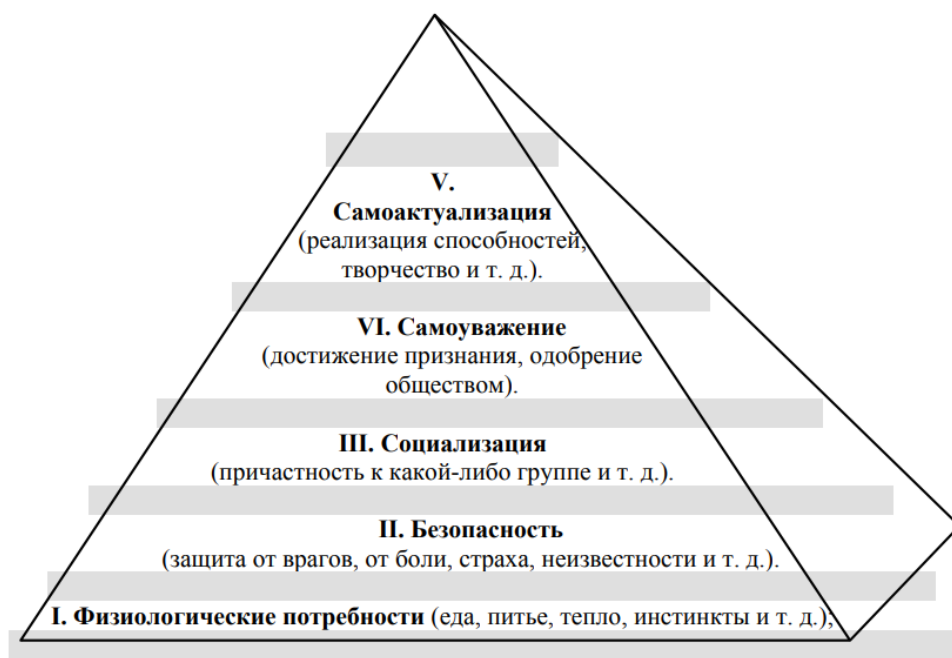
V.
Самоактуализация
(реализация способностей, творчество и т. д.).

VI. Самоуважение
(достижение признания, одобрение обществом).

III. Социализация
(причастность к какой-либо группе и т. д.).

II. Безопасность
(защита от врагов, от боли, страха, неизвестности и т. д.).

I. Физиологические потребности (еда, питье, тепло, инстинкты и т. д.);